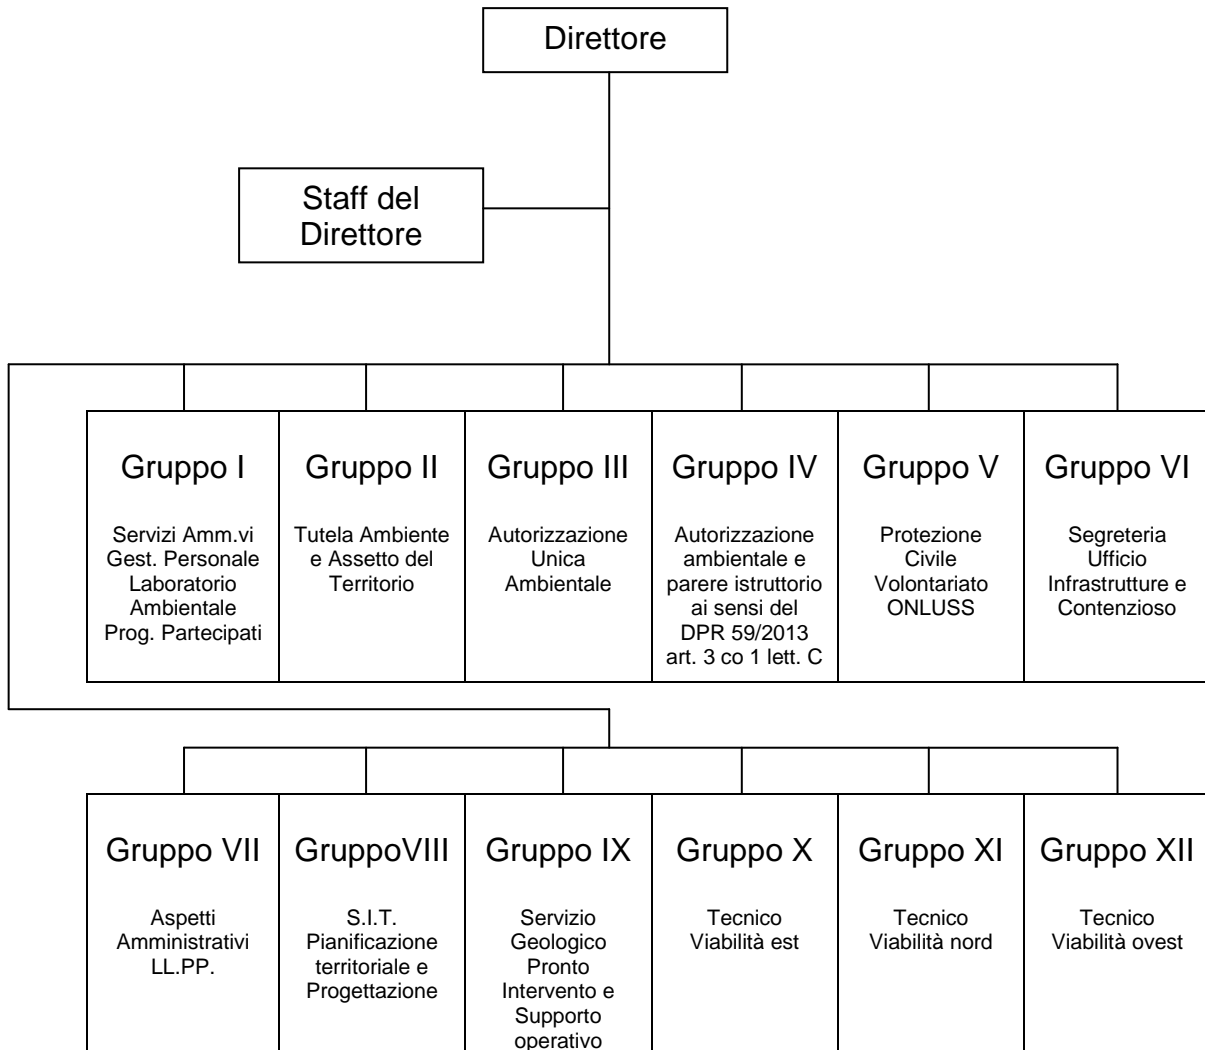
Direttore

Staff del Direttore

Gruppo I
Servizi Amm.vi Gest. Personale Laboratorio Ambientale Prog. Partecipati

Gruppo II
Tutela Ambiente e Assetto del Territorio

Gruppo III
Autorizzazione Unica Ambientale

Gruppo IV
Autorizzazione ambientale e parere istruttorio ai sensi del DPR 59/2013 art. 3 co 1 lett. C

Gruppo V
Protezione Civile Volontariato ONLUSS

Gruppo VI
Segreteria Ufficio Infrastrutture e Contenzioso

Gruppo VII
Aspetti Amministrativi LL.PP.

GruppoVIII
S.I.T. Pianificazione territoriale e Progettazione

Gruppo IX
Servizio Geologico Pronto Intervento e Supporto operativo

Gruppo X
Tecnico Viabilità est

Gruppo XI
Tecnico Viabilità nord

Gruppo XII
Tecnico Viabilità ovest